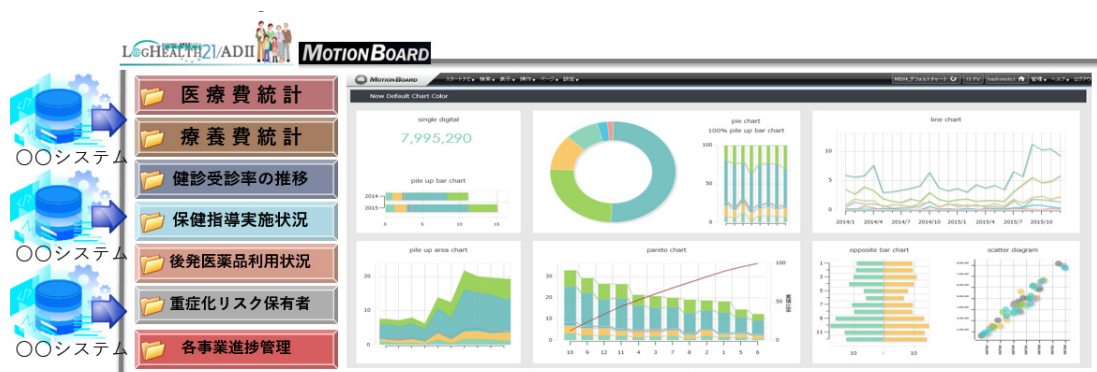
LoGHEALTH21/ADII

MOTION BOARD

○○システム

○○システム

○○システム

医療費統計

療養費統計

健診受診率の推移

保健指導実施状況

後発医薬品利用状況

重症化リスク保有者

各事業進捗管理

MOTION BOARD

New Default Chart Color

single digital

7,995,290

pile up bar chart

2014

2015

0 5 10 15

pie chart

100% pile up bar chart

100

50

0

line chart

10

5

0

2014/1 2014/4 2014/7 2014/10 2015/1 2015/4 2015/7 2015/10

pile up area chart

20

10

0

pareto chart

30

20

10

0

100

50

0

10 9 12 11 4 3 7 8 2 1 5 6

opposite bar chart

1

3

5

7

9

11

10 0 10

scatter diagram